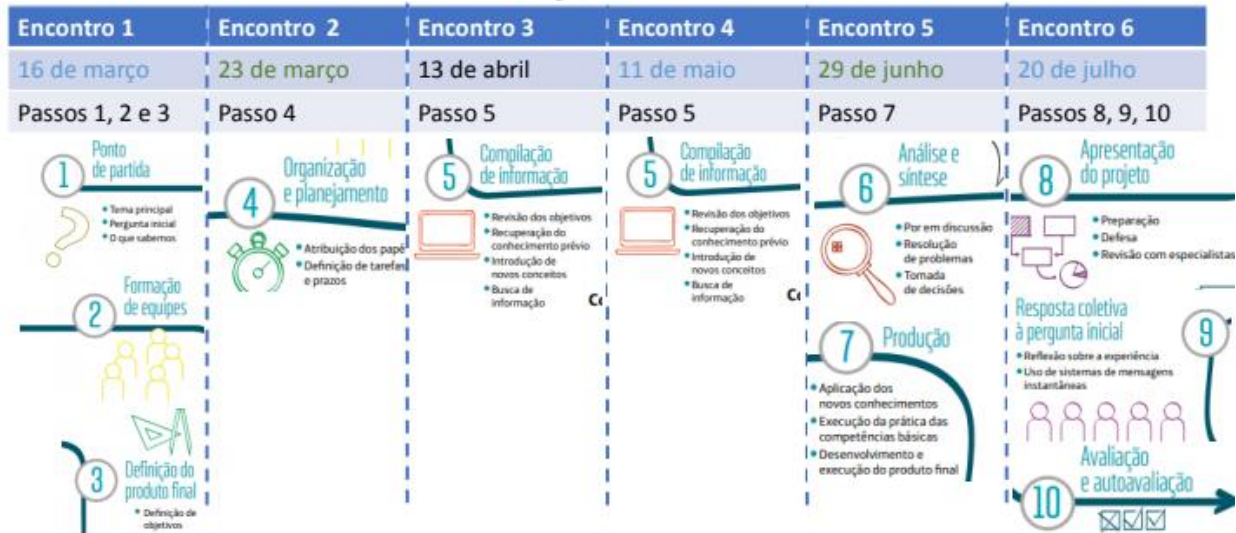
| Encontro 1 | Encontro 2 | Encontro 3 | Encontro 4 | Encontro 5 | Encontro 6 |
|---|---|---|---|---|---|
| 16 de março | 23 de março | 13 de abril | 11 de maio | 29 de junho | 20 de julho |
| Passos 1, 2 e 3 | Passo 4 | Passo 5 | Passo 5 | Passo 7 | Passos 8, 9, 10 |

1 Ponto de partida
• Tema principal
• Pergunta inicial
• O que sabemos

2 Formação de equipes

3 Definição do produto final
• Definição de objetivos

4 Organização e planejamento
• Atribuição dos papé
• Definição de tarefa e prazos

5 Compilação de informação
• Revisão dos objetivos
• Recuperação do conhecimento prévio
• Introdução de novos conceitos
• Busca de informação

5 Compilação de informação
• Revisão dos objetivos
• Recuperação do conhecimento prévio
• Introdução de novos conceitos
• Busca de informação

6 Análise e síntese
• Por em discussão
• Resolução de problemas
• Tomada de decisões

7 Produção
• Aplicação dos novos conhecimentos
• Execução da prática das competências básicas
• Desenvolvimento e execução do produto final

8 Apresentação do projeto
• Preparação
• Defesa
• Revisão com especialistas

Resposta coletiva à pergunta inicial
• Reflexão sobre a experiência
• Uso de sistemas de mensagens instantâneas

9

10 Avaliação e autoavaliação